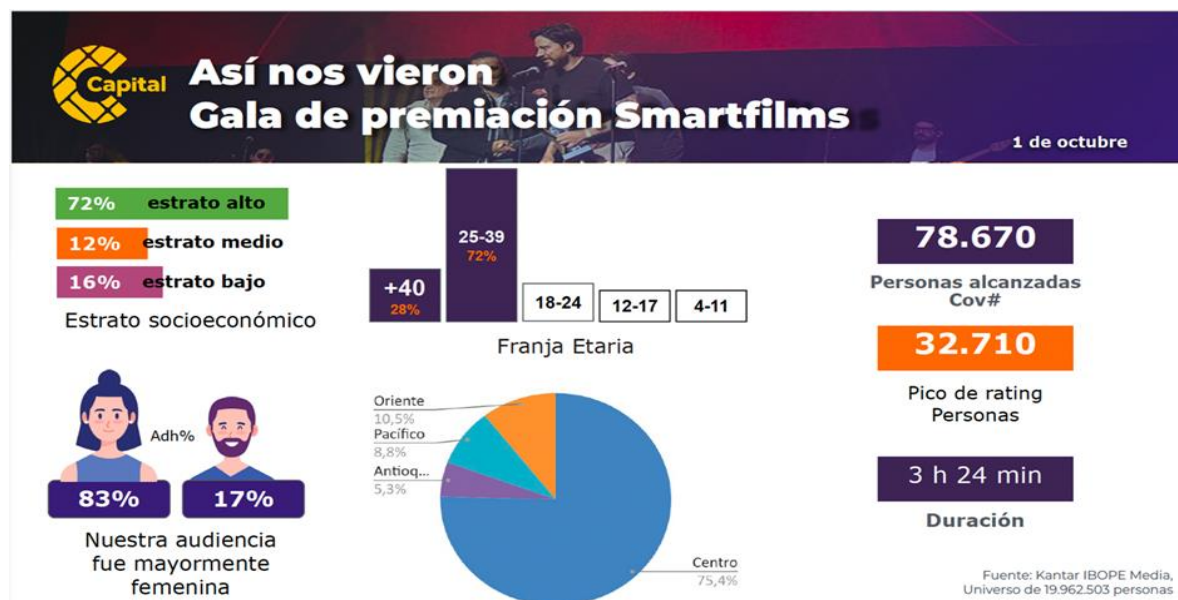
Capital

Así nos vieron
Gala de premiación Smartfilms

1 de octubre

72% estrato alto
12% estrato medio
16% estrato bajo
Estrato socioeconómico

+40
28%

25-39
72%

18-24

12-17

4-11

Franja Etaria

78.670
Personas alcanzadas Cov#

32.710
Pico de rating Personas

3 h 24 min
Duración

Adh%
83%
17%
Nuestra audiencia fue mayormente femenina

Oriente
10,5%
Pacífico
8,8%
Antioq...
5,3%
Centro
75,4%

Fuente: Kantar IBOPE Media, Universo de 19.962.503 personas